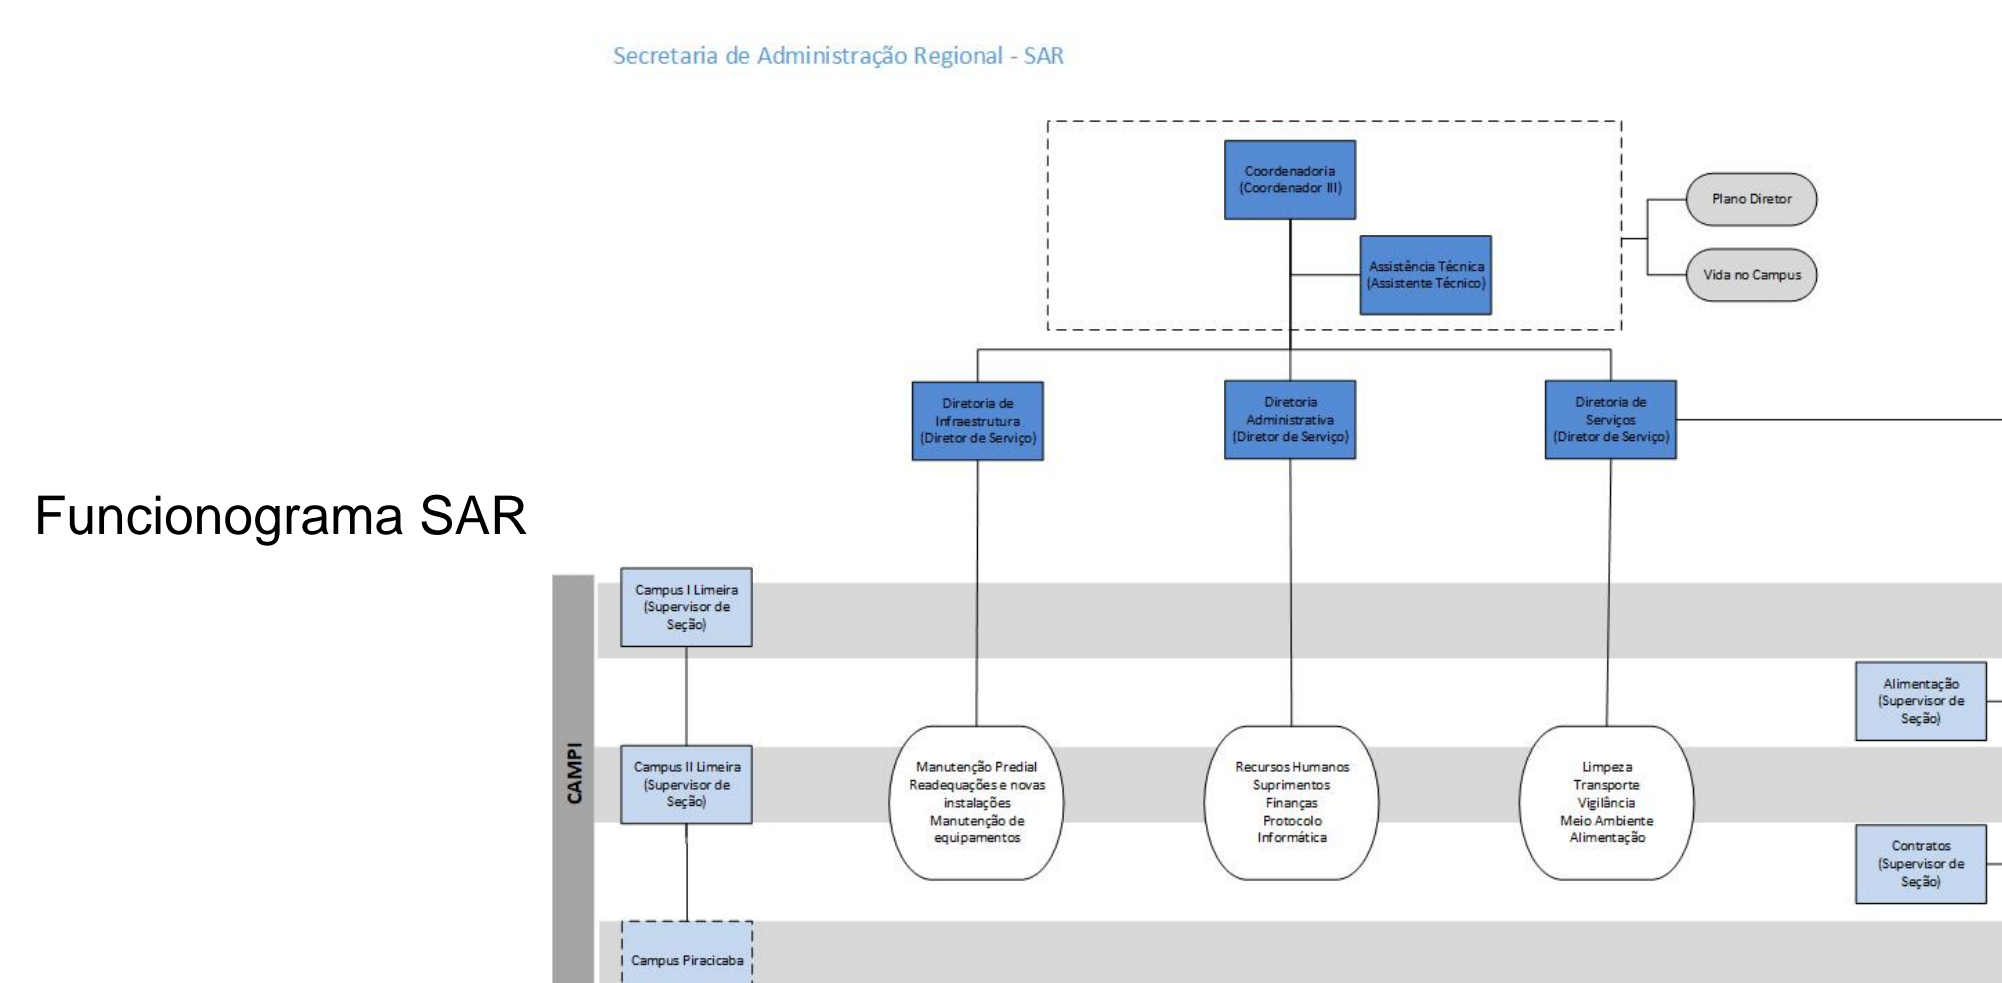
Secretaria de Administração Regional - SAR

Funcionograma SAR

Coordenadoria (Coordenador III)

Assistência Técnica (Assistente Técnico)

Plano Diretor

Vida no Campus

Diretoria de Infraestrutura (Diretor de Serviço)

Diretoria Administrativa (Diretor de Serviço)

Diretoria de Serviços (Diretor de Serviço)

CAMPI

Campus I Limeira (Supervisor de Seção)

Campus II Limeira (Supervisor de Seção)

Campus Piracicaba

Manutenção Predial
Readequações e novas instalações
Manutenção de equipamentos

Recursos Humanos
Suprimentos
Finanças
Protocolo
Informática

Limpeza
Transporte
Vigilância
Meio Ambiente
Alimentação

Alimentação (Supervisor de Seção)

Contratos (Supervisor de Seção)